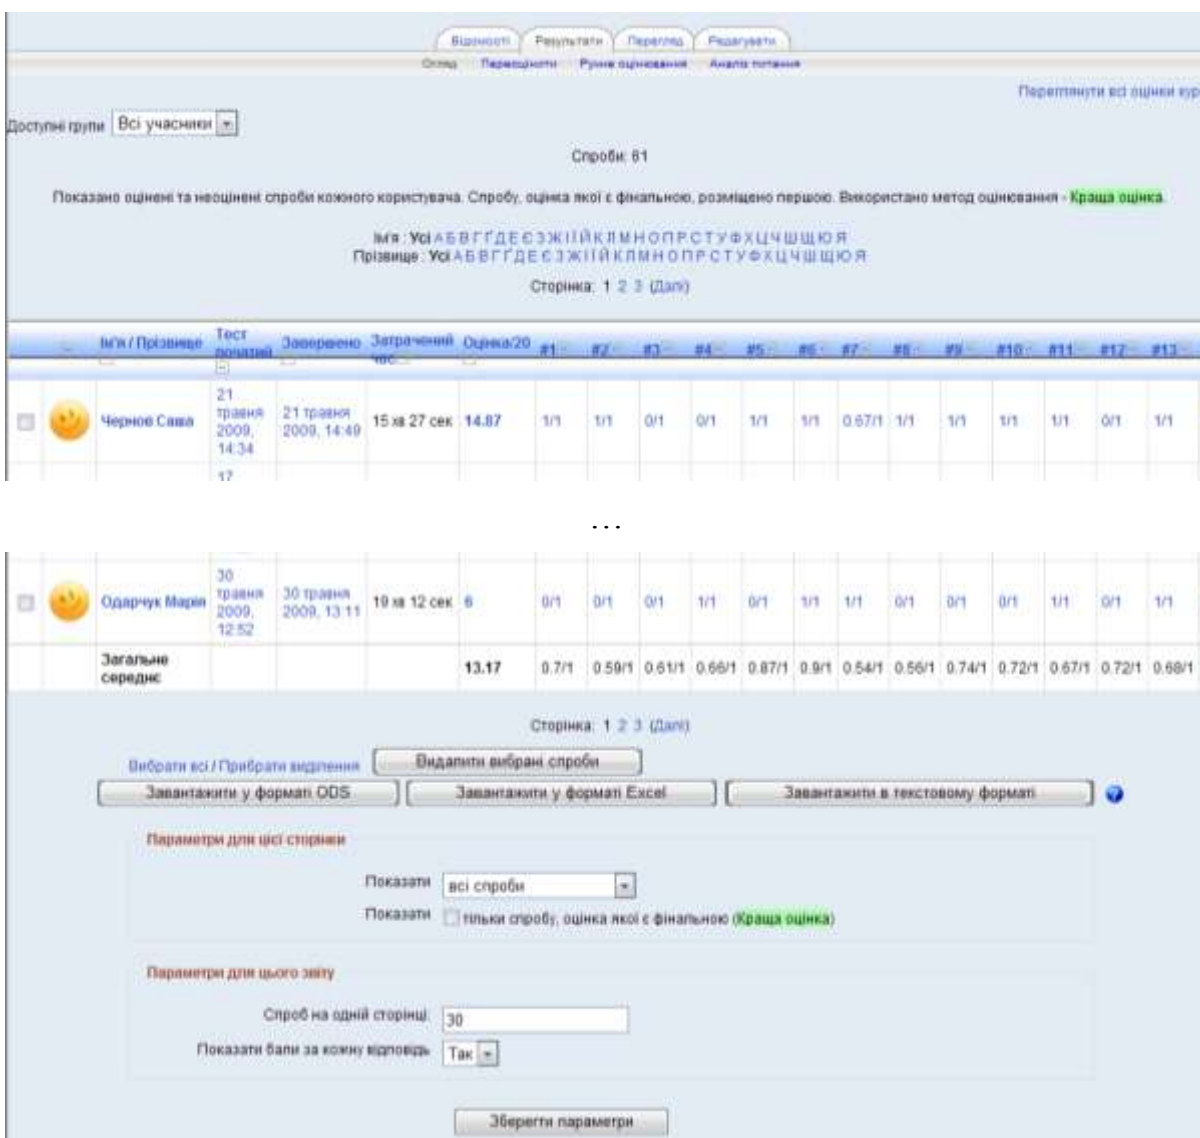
Відомості | Результати | Перегляд | Редагувати

Огляд | Перемісити | Ручне оцінювання | Аналіз питання

Переглянути всі оцінки кур

Доступні групи Всі учасники

Спроби: 61

Показано оцінені та неоцінені спроби кожного користувача. Спробу, оцінка якої є фінальною, розміщено першою. Використано метод оцінювання - Краща оцінка

Ім'я : Усі А Б В Г Ґ Д Е Є З Ж І Ї Й К Л М Н О П Р С Т У Ф Х Ц Ч Ш Щ Ю Я
Прізвище : Усі А Б В Г Ґ Д Е Є З Ж І Ї Й К Л М Н О П Р С Т У Ф Х Ц Ч Ш Щ Ю Я

Сторінка: 1 2 3 (Далі)

| | | Ім'я / Прізвище | Тест почато | Завершено | Затрачений час | Оцінка/20 | #1 | #2 | #3 | #4 | #5 | #6 | #7 | #8 | #9 | #10 | #11 | #12 | #13 |
|---|---|---|---|---|---|---|---|---|---|---|---|---|---|---|---|---|---|---|---|
| | | Чернов Саша | 21 травня 2009, 14:34 | 21 травня 2009, 14:49 | 15 хв 27 сек | 14.87 | 1/1 | 1/1 | 0/1 | 0/1 | 1/1 | 1/1 | 0.67/1 | 1/1 | 1/1 | 1/1 | 1/1 | 0/1 | 1/1 |
| | | | 17 | | | | | | | | | | | | | | | | |

...

| | | Ім'я / Прізвище | Тест почато | Завершено | Затрачений час | Оцінка/20 | #1 | #2 | #3 | #4 | #5 | #6 | #7 | #8 | #9 | #10 | #11 | #12 | #13 |
|---|---|---|---|---|---|---|---|---|---|---|---|---|---|---|---|---|---|---|---|
| | | Одарчук Марія | 30 травня 2009, 12:52 | 30 травня 2009, 13:11 | 19 хв 12 сек | 6 | 0/1 | 0/1 | 0/1 | 1/1 | 0/1 | 1/1 | 1/1 | 0/1 | 0/1 | 0/1 | 1/1 | 0/1 | 1/1 |
| | | Загальне середнє | | | | 13.17 | 0.7/1 | 0.59/1 | 0.61/1 | 0.66/1 | 0.87/1 | 0.9/1 | 0.54/1 | 0.56/1 | 0.74/1 | 0.72/1 | 0.67/1 | 0.72/1 | 0.68/1 |

Сторінка: 1 2 3 (Далі)

Вибрати всі / Прибрати виділення | Видалити вибрані спроби

Завантажити у форматі ODS | Завантажити у форматі Excel | Завантажити в текстовому форматі

Параметри для цієї сторінки

Показати всі спроби

Показати тільки спробу, оцінка якої є фінальною (Краща оцінка)

Параметри для цього звіту

Спроб на одній сторінці: 30

Показати бали за кожну відповідь Так

Зберегти параметри